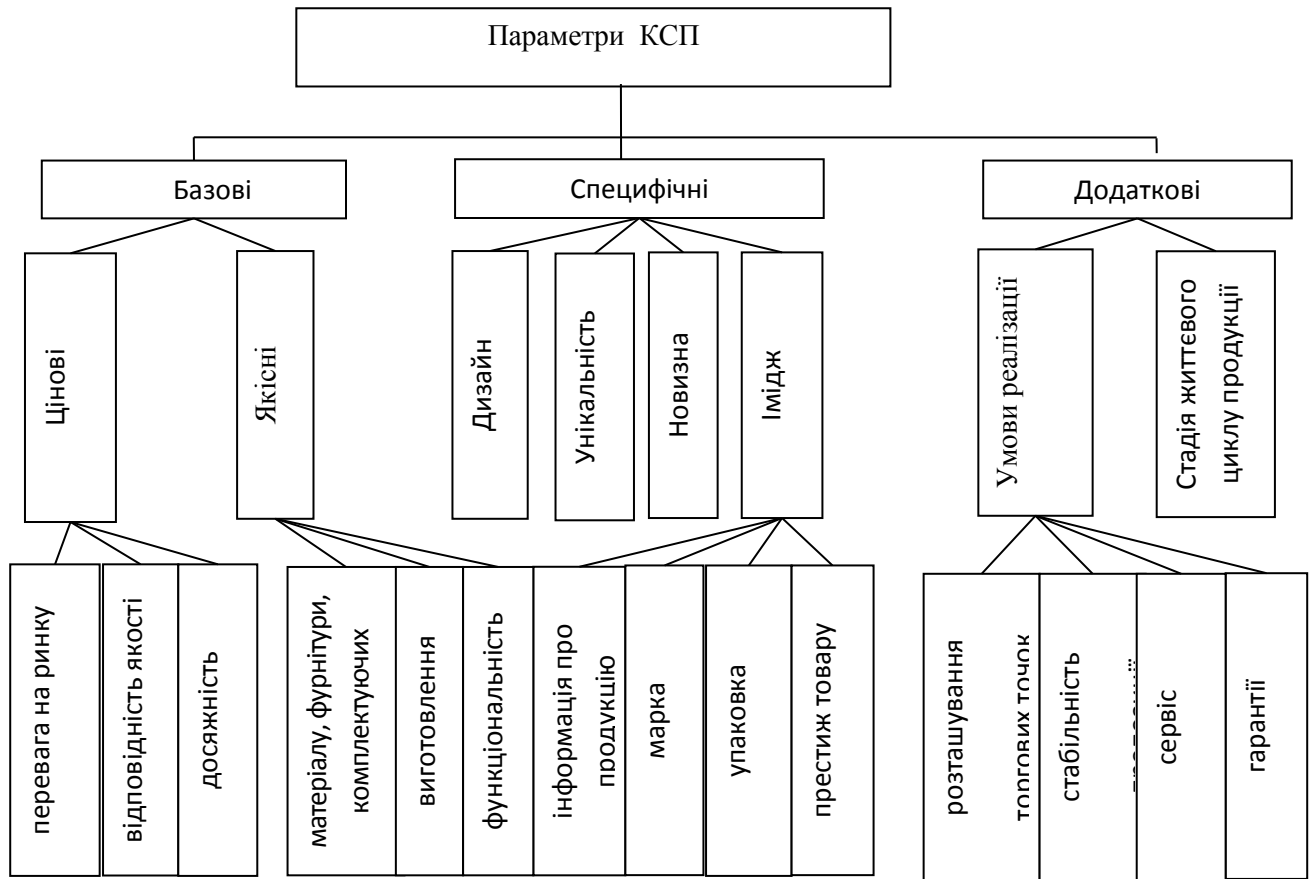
Параметри КСП

Базові

Специфічні

Додаткові

Цінові

Якісні

Дизайн

Унікальність

Новизна

Імідж

Умови реалізації

Стадія життєвого циклу продукції

перевага на ринку

відповідність якості

досяжність

матеріалу, фурнітури, комплектуючих

виготовлення

функціональність

інформація про продукцію

марка

упаковка

престиж товару

розташування торгових точок

стабільність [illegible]

сервіс

гарантії